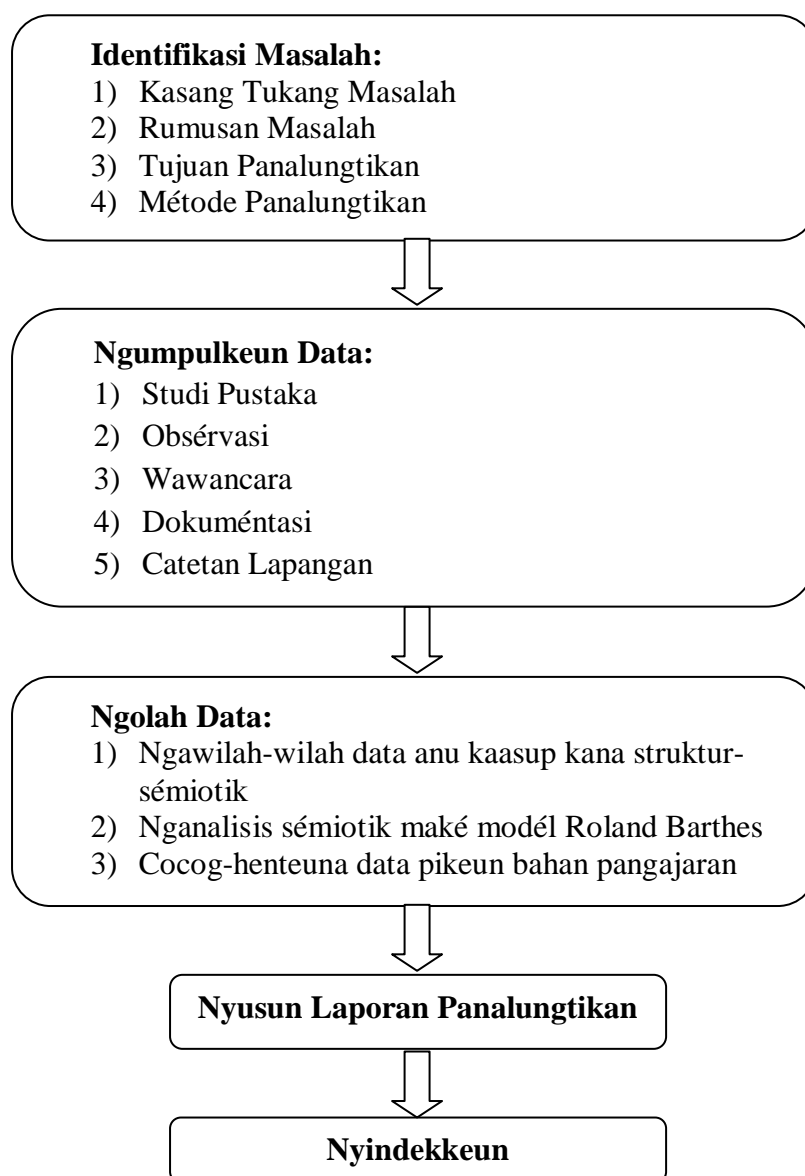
**Identifikasi Masalah:**
1) Kasang Tukang Masalah
2) Rumusan Masalah
3) Tujuan Panalungtikan
4) Métode Panalungtikan

**Ngumpulkeun Data:**
1) Studi Pustaka
2) Obsérvasi
3) Wawancara
4) Dokuméntasi
5) Catetan Lapangan

**Ngolah Data:**
1) Ngawilah-wilah data anu kaasup kana struktur-sémiotik
2) Nganalisis sémiotik maké modél Roland Barthes
3) Cocog-henteuna data pikeun bahan pangajaran

**Nyusun Laporan Panalungtikan**

**Nyindekkeun**